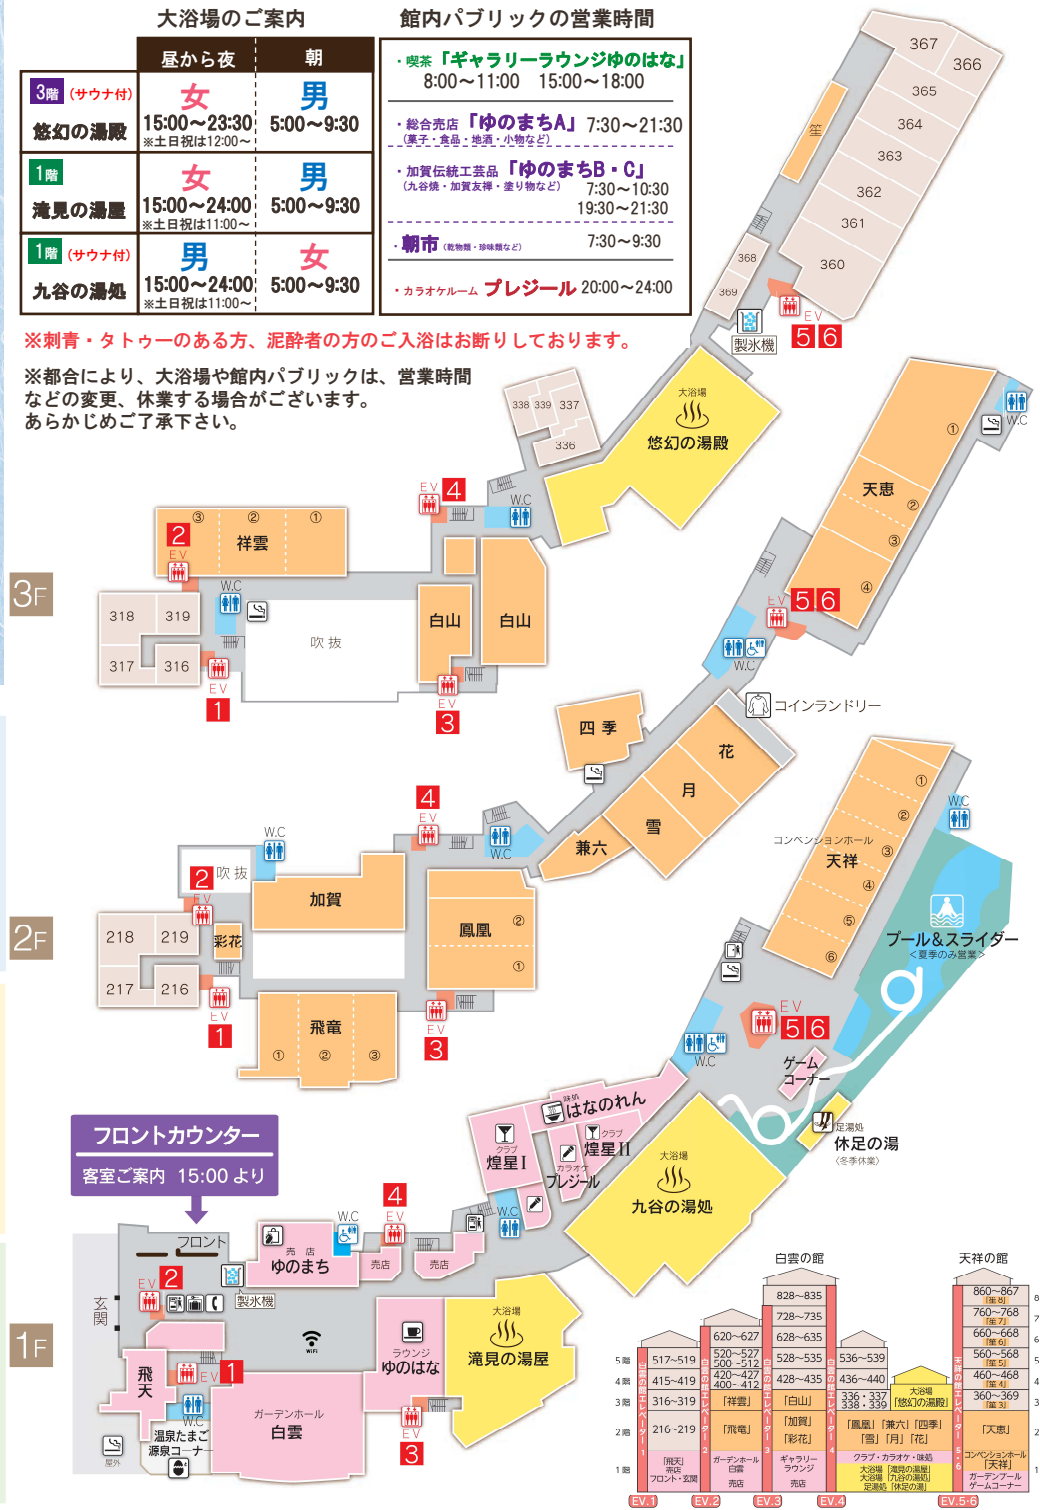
大浴場のご案内

|  | 昼から夜 | 朝 |
|---|---|---|
| 3階（サウナ付） 悠幻の湯殿 | 女 15:00～23:30 ※土日祝は12:00～ | 男 5:00～9:30 |
| 1階 滝見の湯屋 | 女 15:00～24:00 ※土日祝は11:00～ | 男 5:00～9:30 |
| 1階（サウナ付） 九谷の湯処 | 男 15:00～24:00 ※土日祝は11:00～ | 女 5:00～9:30 |

館内パブリックの営業時間

・喫茶「ギャラリーラウンジゆのはな」 8:00～11:00 15:00～18:00
・総合売店「ゆのまちA」（菓子・食品・地酒・小物など） 7:30～21:30
・加賀伝統工芸品「ゆのまちB・C」（九谷焼・加賀友禅・塗り物など） 7:30～10:30 19:30～21:30
・朝市（乾物類・珍味類など） 7:30～9:30
・カラオケルーム プレジール 20:00～24:00

※刺青・タトゥーのある方、泥酔者の方のご入浴はお断りしております。

※都合により、大浴場や館内パブリックは、営業時間などの変更、休業する場合がございます。あらかじめご了承下さい。

3F
367 366 365 364 363 362 361 360 368 369 笙 EV 5 6 製氷機
338 339 337 336 大浴場 悠幻の湯殿
EV 4 W.C 2 EV ③ ② ① 祥雲 318 319 317 316 W.C 吹 抜 白山 白山 EV 1 EV 3
① 天恵 ② ③ ④ W.C EV 5 6 W.C コインランドリー

2F
四季 花 月 雪 兼六 4 EV W.C W.C 2 吹 抜 EV 218 219 217 216 彩花 加賀 鳳凰 ② ① EV 1 飛竜 ① ② ③ EV 3
W.C ① ② コンベンションホール 天祥 ③ ④ ⑤ ⑥ プール&スライダー ＜夏季のみ営業＞ EV 5 6 W.C ゲームコーナー

フロントカウンター
客室ご案内 15:00 より

1F
甘味 はなのれん クラブ 煌星Ⅰ クラブ 煌星Ⅱ カラオケ プレジール 大浴場 九谷の湯処 足湯処 休足の湯 〈冬季休業〉
W.C EV 4 W.C フロント 売店 ゆのまち 売店 売店 EV 2 玄関 製氷機 WiFi ラウンジ ゆのはな 大浴場 滝見の湯屋 飛天 EV 1 W.C 温泉たまご 源泉コーナー ガーデンホール 白雲 EV 3 屋外

白雲の館
828～835
728～735
620～627 628～635
517～519 520～527 500～512 528～535 536～539
415～419 420～427 400～412 428～435 436～440
316～319 「祥雲」 「白山」 336・337 338・339 大浴場 「悠幻の湯殿」
216・219 「飛竜」 「加賀」「彩花」 「鳳凰」「兼六」「四季」 「雪」「月」「花」
「飛天」 売店 フロント・玄関 ガーデンホール 白雲 売店 ギャラリーラウンジ 売店 クラブ・カラオケ・味処 大浴場「滝見の湯屋」 大浴場「九谷の湯処」 足湯処「休足の湯」
5階 4階 3階 2階 1階
EV.1 EV.2 EV.3 EV.4 EV.5·6

天祥の館
860～867 「笙 8」
760～768 「笙 7」
660～668 「笙 6」
560～568 「笙 5」
460～468 「笙 4」
360～369 「笙 3」
「天恵」
コンベンションホール 「天祥」
ガーデンプール ゲームコーナー
8 7 6 5 4 3 2 1